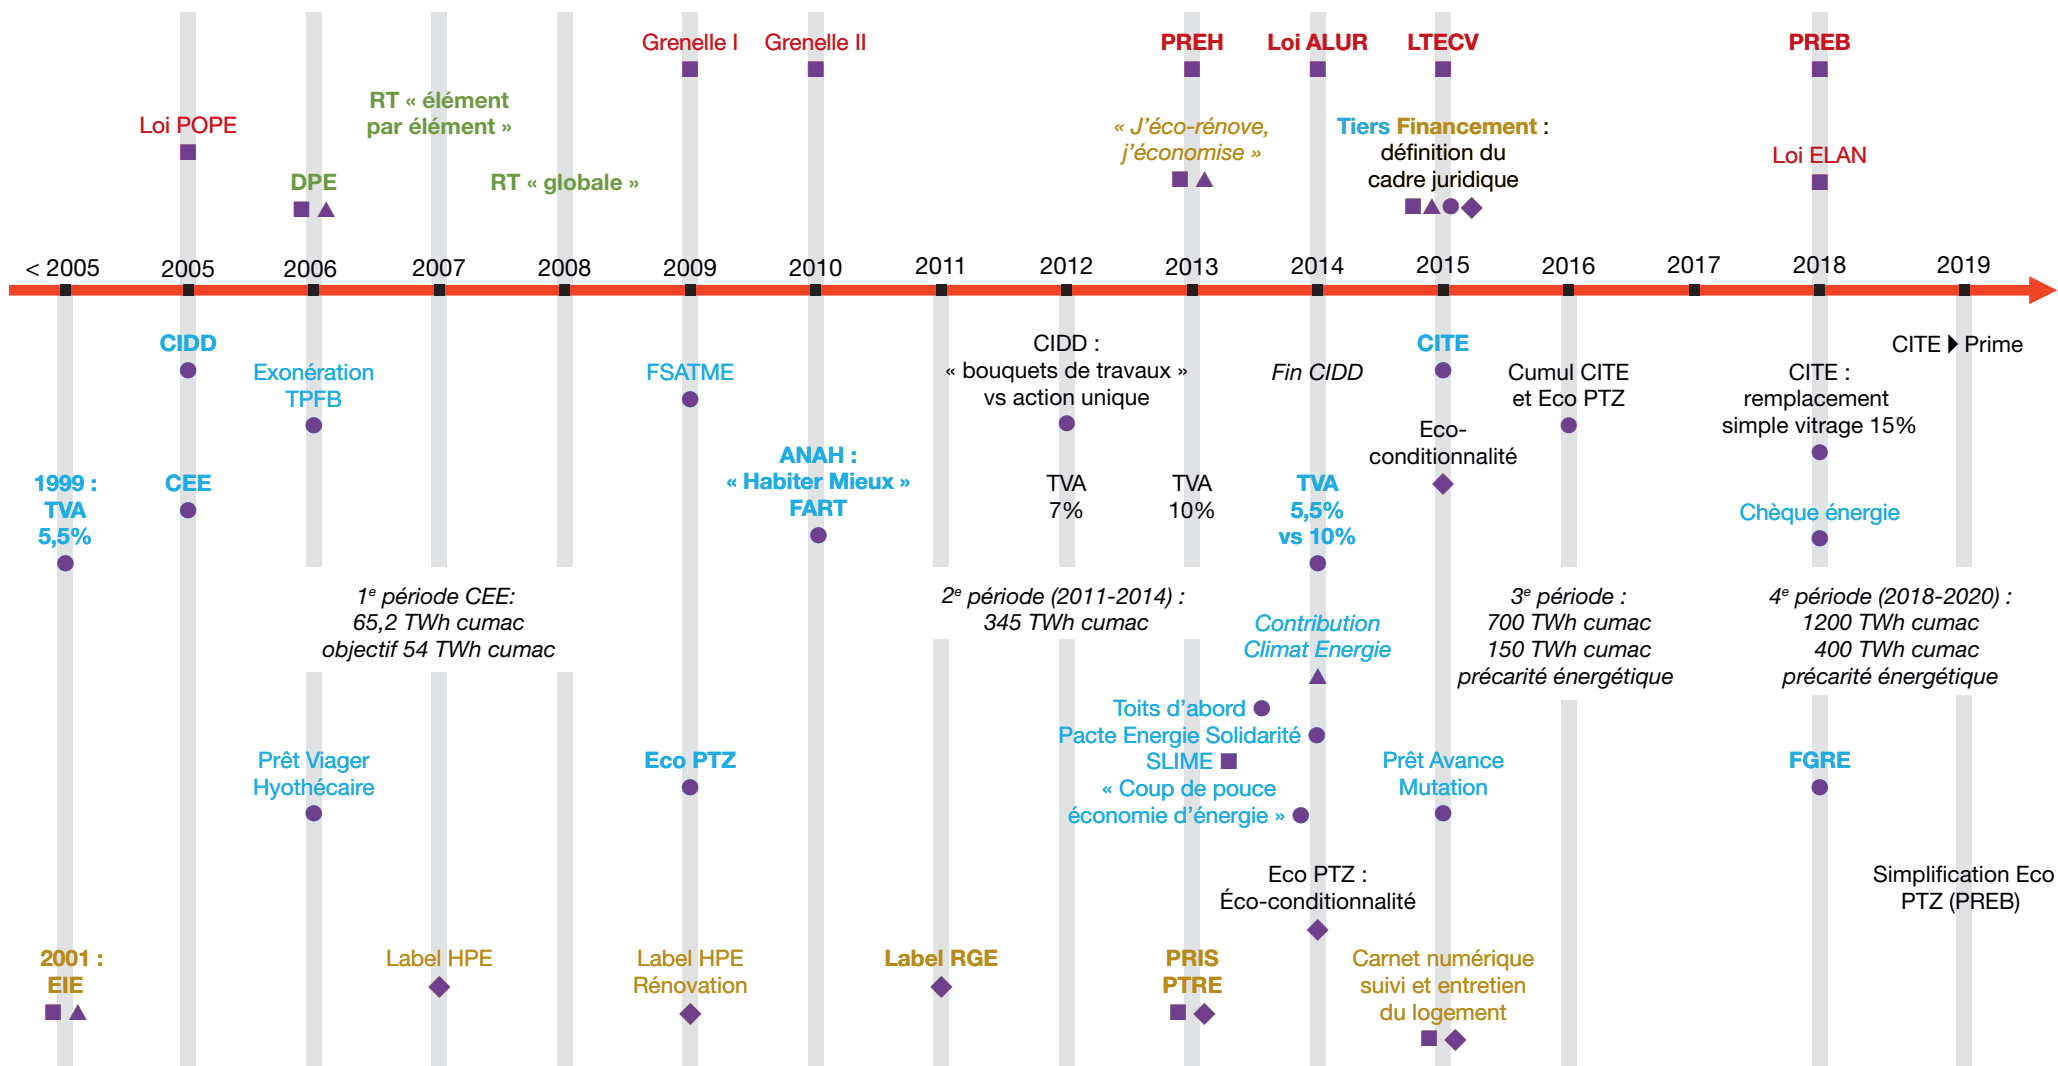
Grenelle I Grenelle II PREH Loi ALUR LTECV PREB

Loi POPE

RT « élément par élément »

DPE

RT « globale »

« J'éco-rénove, j'économise »

Tiers Financement : définition du cadre juridique

Loi ELAN

< 2005 2005 2006 2007 2008 2009 2010 2011 2012 2013 2014 2015 2016 2017 2018 2019

CIDD

Exonération TPFB

FSATME

CIDD : « bouquets de travaux » vs action unique

Fin CIDD

CITE

Cumul CITE et Eco PTZ

CITE : remplacement simple vitrage 15%

CITE ▸ Prime

Eco-conditionnalité

1999 : TVA 5,5%

CEE

ANAH : « Habiter Mieux » FART

TVA 7%

TVA 10%

TVA 5,5% vs 10%

Chèque énergie

$1^e$ période CEE: 65,2 TWh cumac objectif 54 TWh cumac

$2^e$ période (2011-2014) : 345 TWh cumac

Contribution Climat Energie

$3^e$ période : 700 TWh cumac 150 TWh cumac précarité énergétique

$4^e$ période (2018-2020) : 1200 TWh cumac 400 TWh cumac précarité énergétique

Toits d'abord
Pacte Energie Solidarité
SLIME
« Coup de pouce économie d'énergie »

Prêt Viager Hyothécaire

Eco PTZ

Prêt Avance Mutation

FGRE

Eco PTZ : Éco-conditionnalité

Simplification Eco PTZ (PREB)

2001 : EIE

Label HPE

Label HPE Rénovation

Label RGE

PRIS PTRE

Carnet numérique suivi et entretien du logement